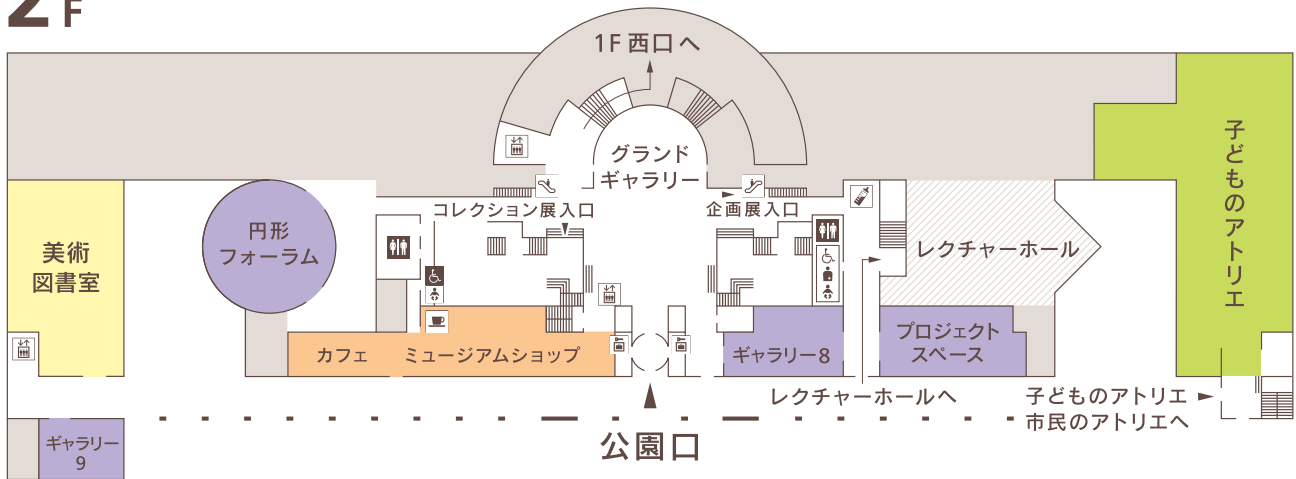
2F

1F 西口へ

グランド
ギャラリー

コレクション展入口

企画展入口

円形
フォーラム

美術
図書室

レクチャーホール

子どものアトリエ

カフェ　ミュージアムショップ

ギャラリー8

プロジェクト
スペース

レクチャーホールへ

子どものアトリエ
市民のアトリエへ

ギャラリー
9

公園口